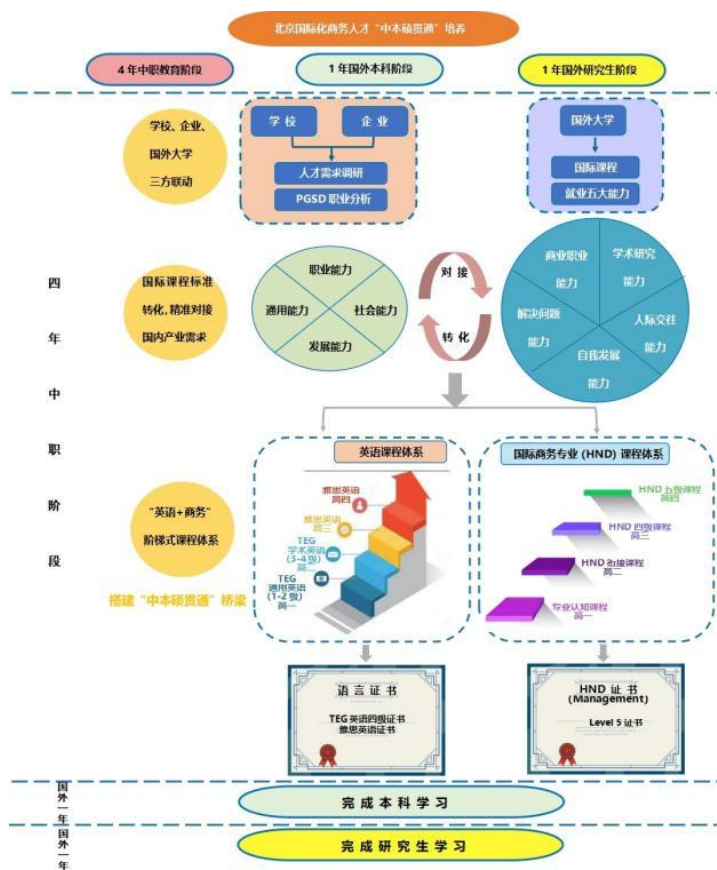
北京国际化商务人才"中本硕贯通"培养

4年中职教育阶段

1年国外本科阶段

1年国外研究生阶段

学校、企业、国外大学三方联动

学校

企业

人才需求调研

PGSD 职业分析

国外大学

国际课程

就业五大能力

四年中职阶段

国际课程标准转化, 精准对接国内产业需求

职业能力

通用能力

社会能力

发展能力

对接

转化

商业职业能力

学术研究能力

解决问题能力

人际交往能力

自我发展能力

"英语+商务" 阶梯式课程体系

搭建"中本硕贯通"桥梁

英语课程体系

雅思英语 高四

雅思英语 高三

TEG 学术英语 (3-4级) 高二

TEG 通用英语 (1-2级) 高一

国际商务专业 (HND) 课程体系

HND 五级课程 高四

HND 四级课程 高三

HND 衔接课程 高二

专业认知课程 高一

语言证书

TEG 英语四级证书

雅思英语证书

HND 证书 (Management)

Level 5 证书

国外一年

完成本科学习

国外一年

完成研究生学习